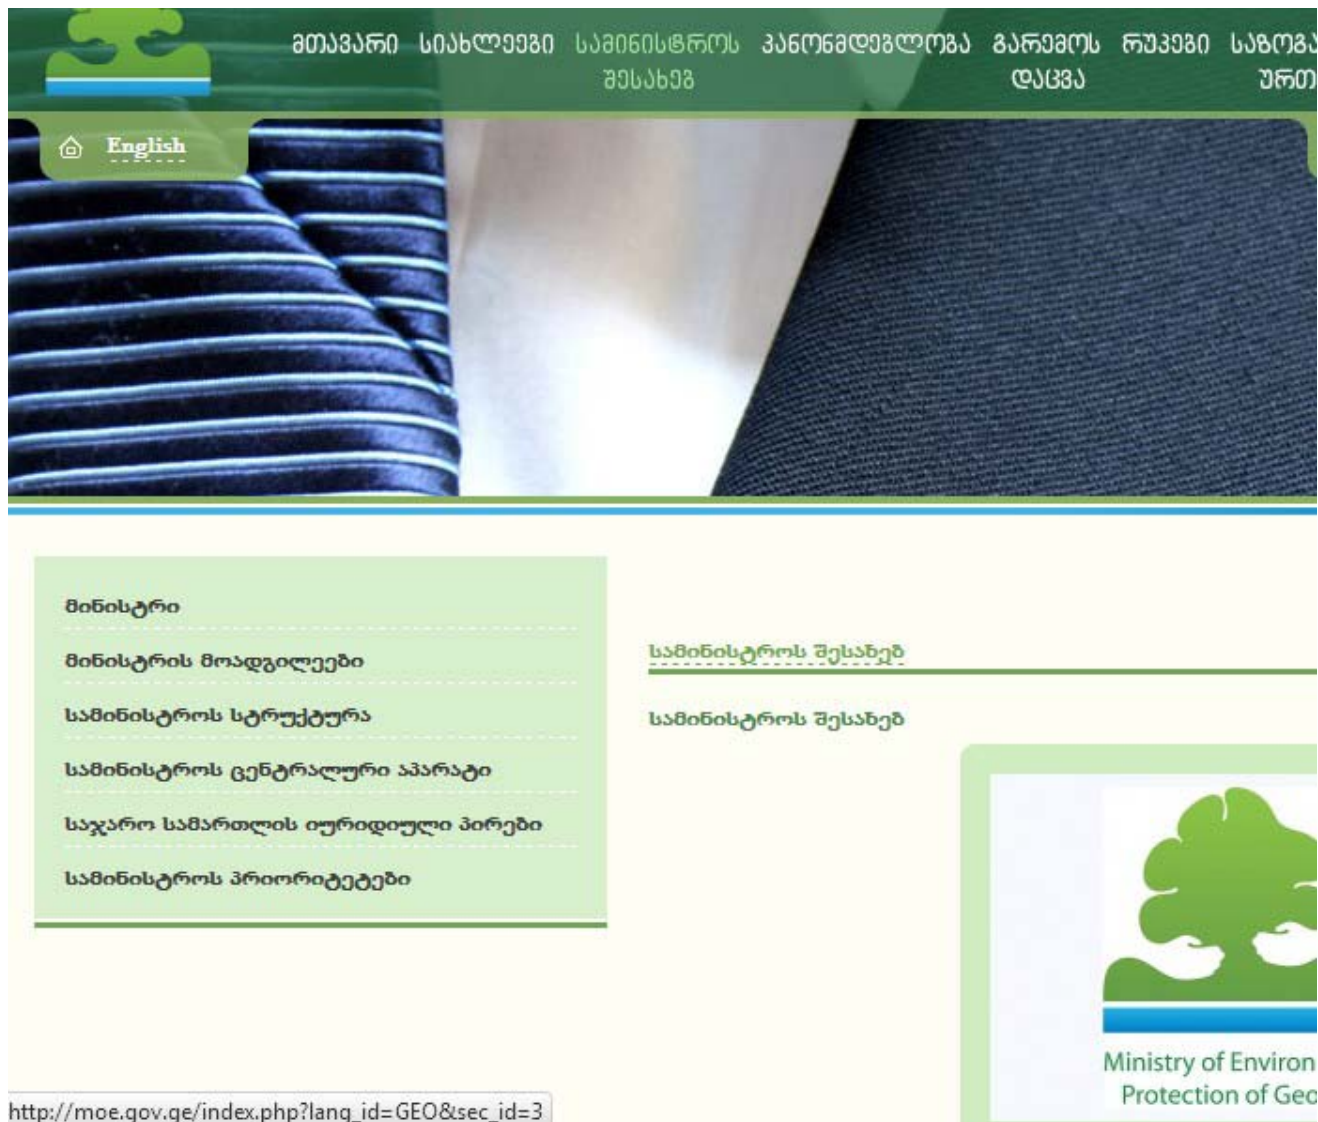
მთავარი სიახლეები სამინისტროს შესახებ კანონმდებლობა გარემოს დაცვა რუკები საზოგა ურთ

English

მინისტრი

მინისტრის მოადგილეები

სამინისტროს სტრუქტურა

სამინისტროს ცენტრალური აპარატი

საჯარო სამართლის იურიდიული პირები

სამინისტროს პრიორიტეტები

სამინისტროს შესახებ

სამინისტროს შესახებ

Ministry of Environ
Protection of Geo

http://moe.gov.ge/index.php?lang_id=GEO&sec_id=3